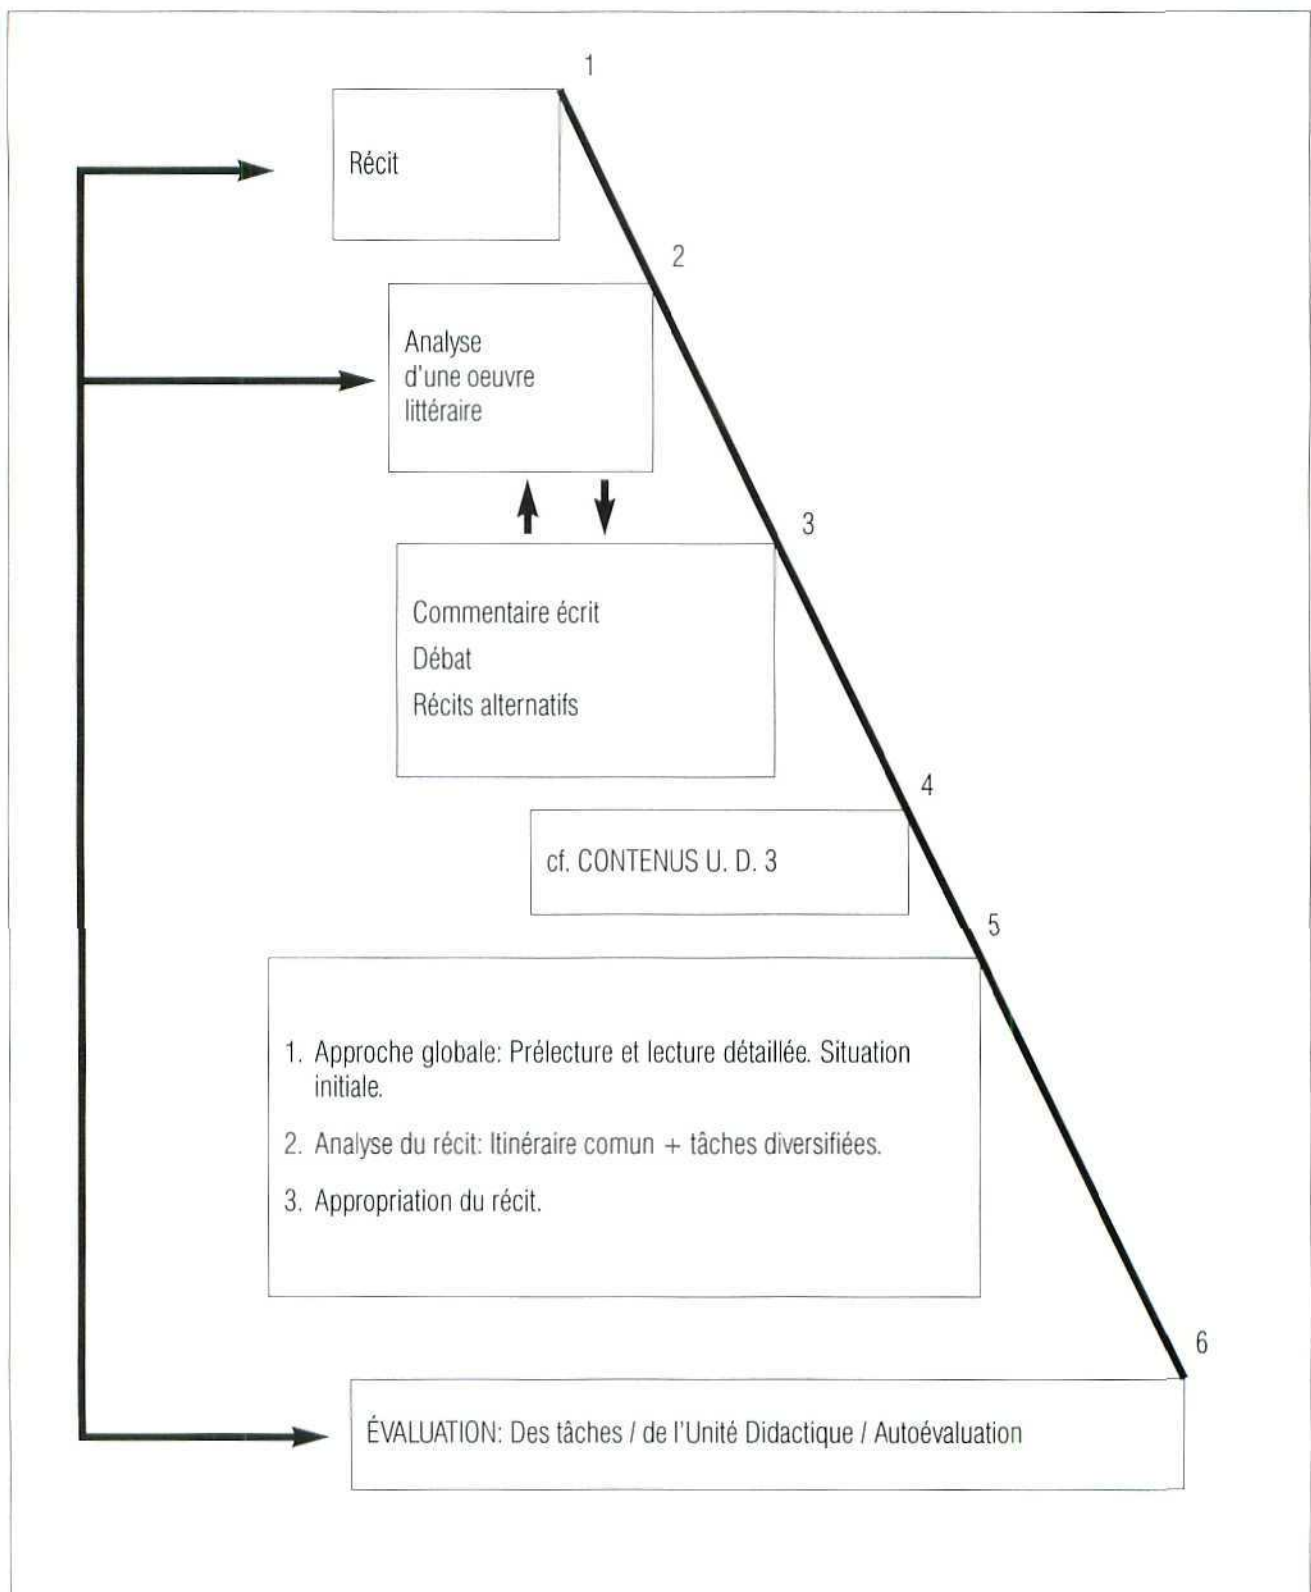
1

Récit

2

Analyse d'une oeuvre littéraire

3

Commentaire écrit
Débat
Récits alternatifs

4

cf. CONTENUS U. D. 3

5

1. Approche globale: Prélecture et lecture détaillée. Situation initiale.

2. Analyse du récit: Itinéraire comun + tâches diversifiées.

3. Appropriation du récit.

6

ÉVALUATION: Des tâches / de l'Unité Didactique / Autoévaluation